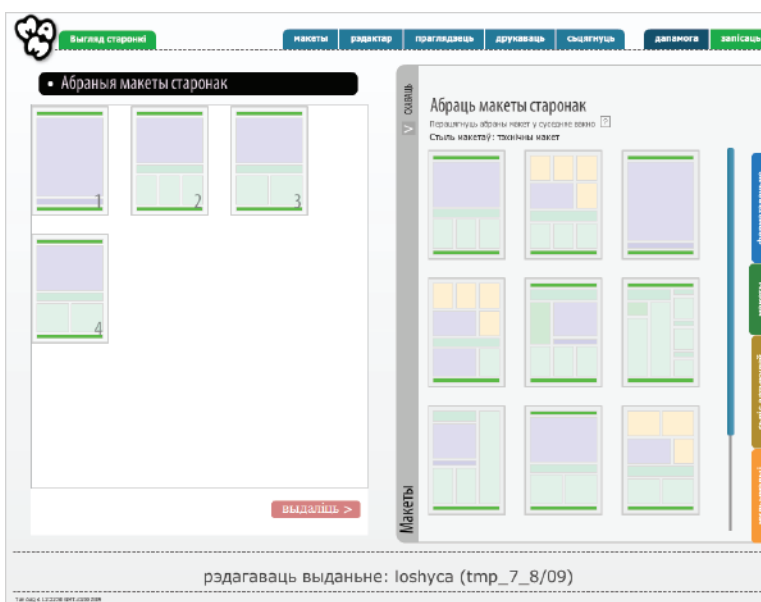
Выгляд старонкі

макеты | рэдактар | праглядзець | друкаваць | сцягнуць | дапамога | запісаць

• Абраныя макеты старонак

1

2

3

4

выдаліць >

схаваць

Абраць макеты старонак

Перацягнуць абраны макет у суседняе акно ?

Стыль макетаў: тэхнічны макет

Макеты

рэдагаваць выданьне: loshyca (tmp_7_8/09)

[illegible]